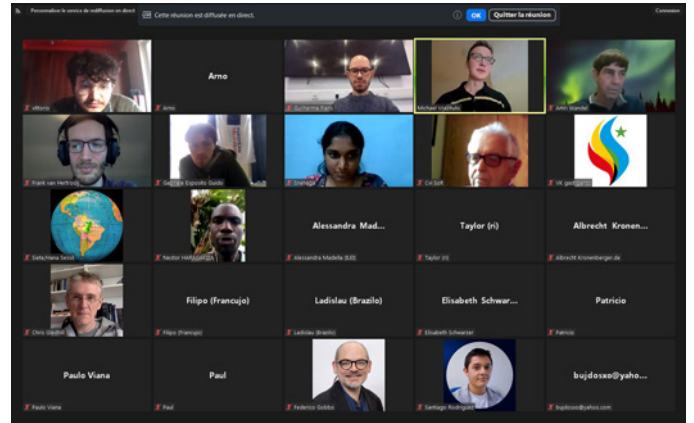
Personnaliser le service de diffusion en direct

Cette réunion est diffusée en direct.

OK

Quitter la réunion

Connexion

vittorio

Arno

Arno

Guilherme Rami

Michael Vrabinski

Jukm Standel

Frank van Hertrooij

Gustavo Esposito Guido

Shanega

Cor Jost

VK gastgaria

Sieta Hana Senot

Nestor HARUGUTO

Alessandra Mad...

Alessandra Madella (lUE)

Taylor (ri)

Taylor (ri)

Albrecht Kronen...

Albrecht Kronenberger.de

Chris Gledhill

Filipo (Francujo)

Filipo (Francujo)

Ladislau (Brazilo)

Ladislau (Brazilo)

Elisabeth Schwar...

Elisabeth Schwarzer

Patricio

Patricio

Paulo Viana

Paulo Viana

Paul

Paul

Federico Gobbo

Santiago Rodriguez

bujdosxo@yaho...

bujdosxo@yahoo.com